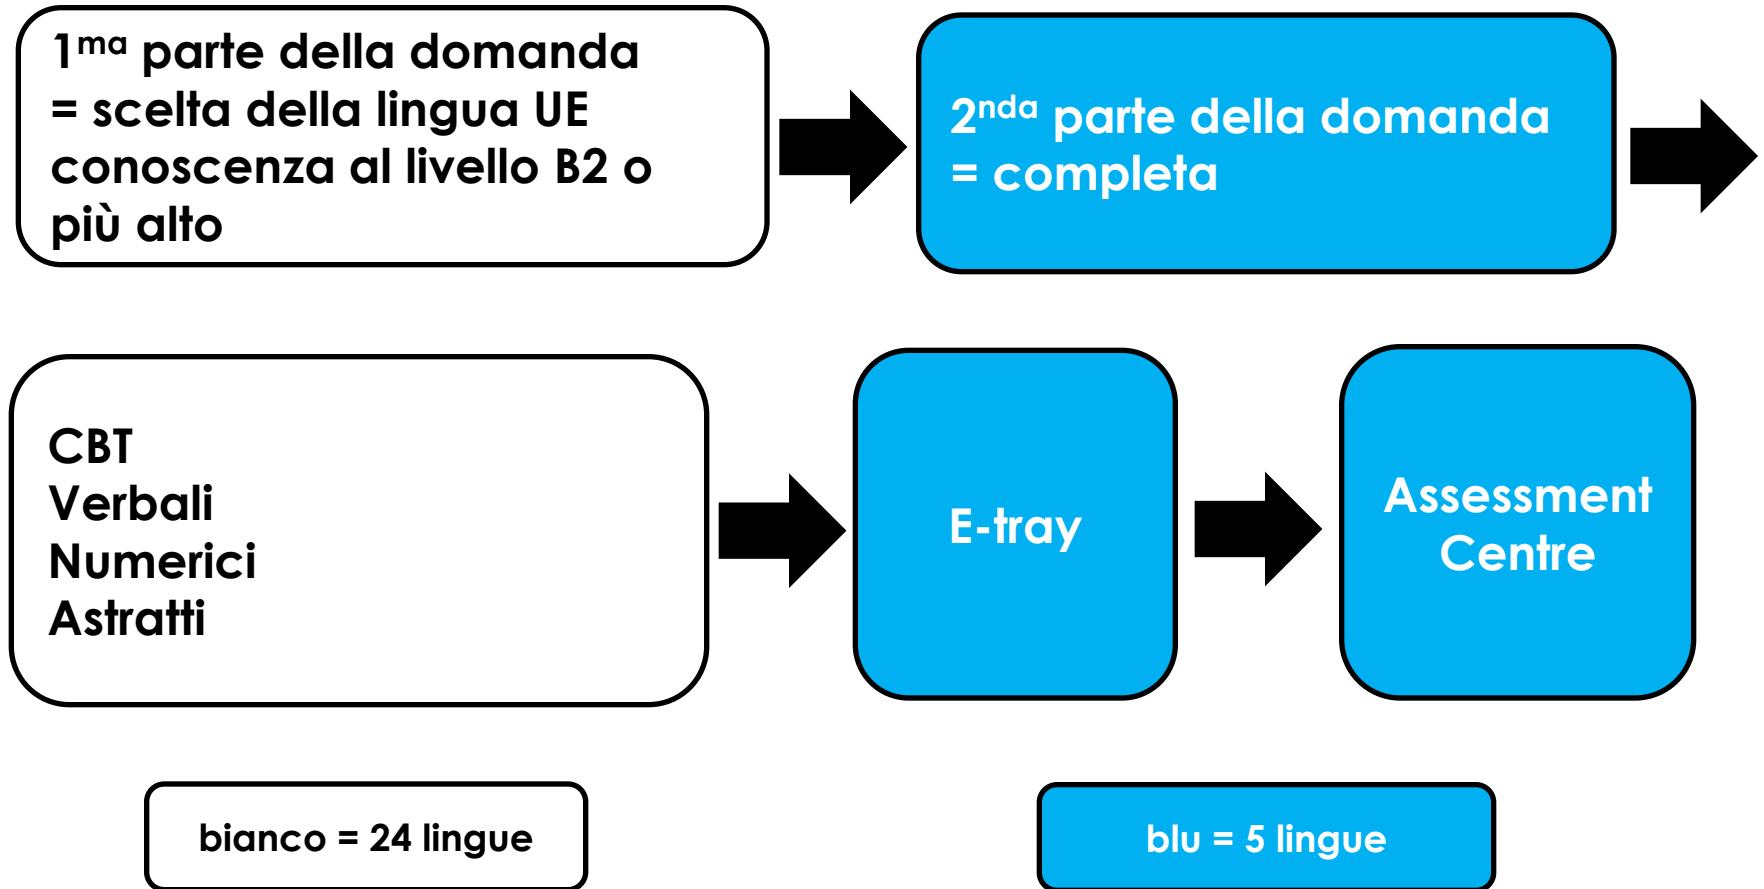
1$^{ma}$ parte della domanda = scelta della lingua UE conoscenza al livello B2 o più alto

2$^{nda}$ parte della domanda = completa

CBT
Verbali
Numerici
Astratti

E-tray

Assessment Centre

bianco = 24 lingue

blu = 5 lingue